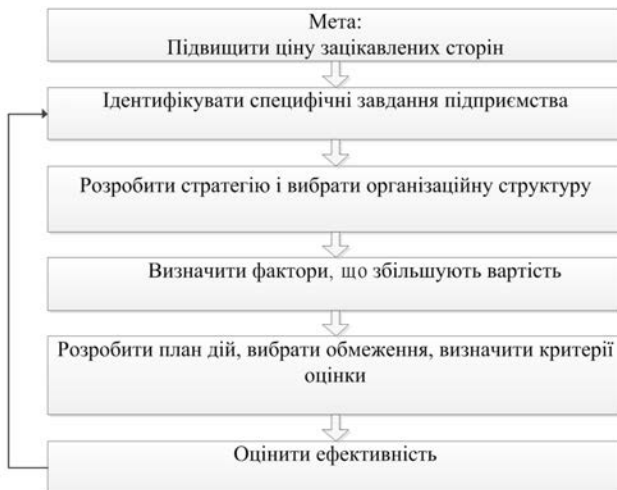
Мета:
Підвищити ціну зацікавлених сторін

Ідентифікувати специфічні завдання підприємства

Розробити стратегію і вибрати організаційну структуру

Визначити фактори, що збільшують вартість

Розробити план дій, вибрати обмеження, визначити критерії оцінки

Оцінити ефективність